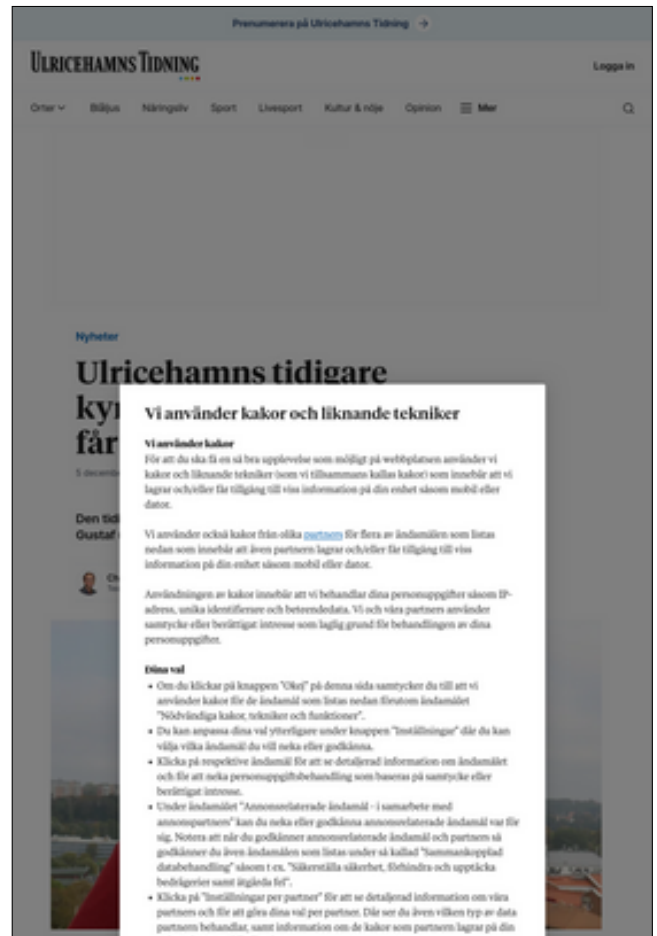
Prenumerera på Ulricehamns Tidning →

ULRICEHAMNS TIDNING

Logga in

Orter ⌄ Blåljus Näringsliv Sport Livesport Kultur & nöje Opinion ☰ Mer

Nyheter

Ulricehamns tidigare ky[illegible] får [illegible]

5 decem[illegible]

Den tid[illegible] Gustaf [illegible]

Ch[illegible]

Vi använder kakor och liknande tekniker

Vi använder kakor
För att du ska få en så bra upplevelse som möjligt på webbplatsen använder vi kakor och liknande tekniker (som vi tillsammans kallas kakor) som innebär att vi lagrar och/eller får tillgång till viss information på din enhet såsom mobil eller dator.

Vi använder också kakor från olika partners för flera av ändamålen som listas nedan som innebär att även partnern lagrar och/eller får tillgång till viss information på din enhet såsom mobil eller dator.

Användningen av kakor innebär att vi behandlar dina personuppgifter såsom IP-adress, unika identifierare och beteendedata. Vi och våra partners använder samtycke eller berättigat intresse som laglig grund för behandlingen av dina personuppgifter.

Dina val
• Om du klickar på knappen "Okej" på denna sida samtycker du till att vi använder kakor för de ändamål som listas nedan förutom ändamålet "Nödvändiga kakor, tekniker och funktioner".
• Du kan anpassa dina val ytterligare under knappen "Inställningar" där du kan välja vilka ändamål du vill neka eller godkänna.
• Klicka på respektive ändamål för att se detaljerad information om ändamålet och för att neka personuppgiftsbehandling som baseras på samtycke eller berättigat intresse.
• Under ändamålet "Annonsrelaterade ändamål - i samarbete med annonspartners" kan du neka eller godkänna annonsrelaterade ändamål var för sig. Notera att när du godkänner annonsrelaterade ändamål och partnern så godkänner du även ändamålen som listas under så kallad "Sammankopplad databehandling" såsom t.ex. "Säkerställa säkerhet, förhindra och upptäcka bedrägerier samt åtgärda fel".
• Klicka på "Inställningar per partner" för att se detaljerad information om våra partners och för att göra dina val per partner. Där ser du även vilken typ av data partnern behandlar, samt information om de kakor som partnern lagrar på din